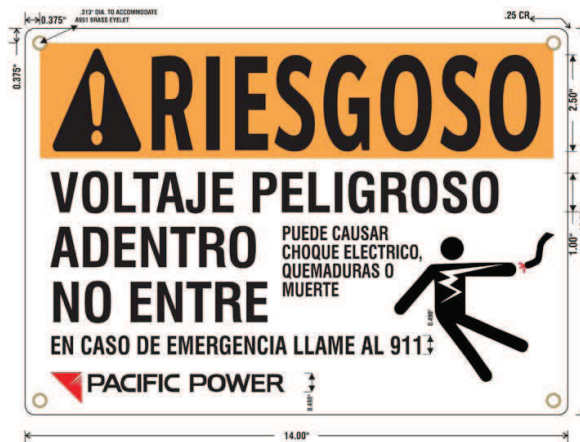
0.375"
.313" DIA. TO ACCOMMODATE A951 BRASS EYELET
.25 CR
0.375"
RIESGOSO
2.50"
VOLTAJE PELIGROSO
ADENTRO
PUEDE CAUSAR CHOQUE ELECTRICO, QUEMADURAS O MUERTE
1.00"
NO ENTRE
0.490"
EN CASO DE EMERGENCIA LLAME AL 911
PACIFIC POWER
0.600"
14.00"